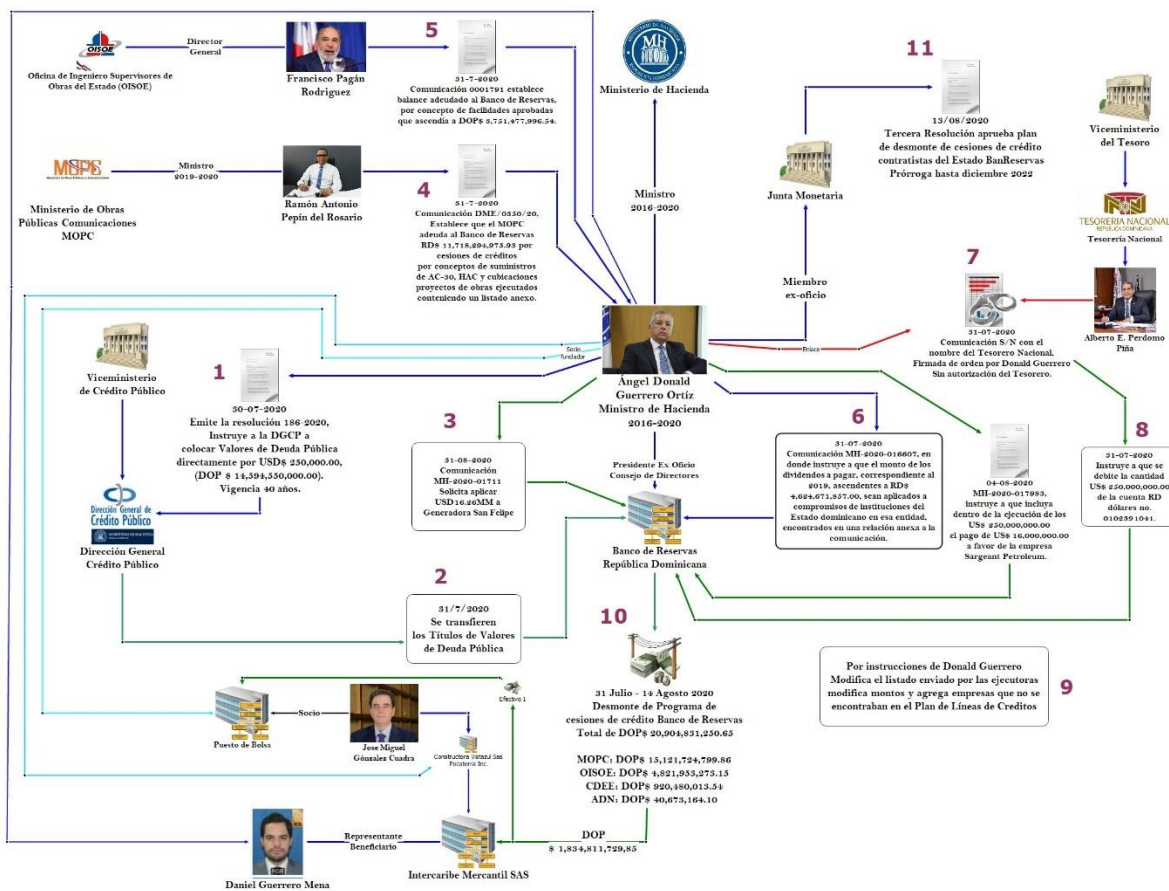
OISOE

Oficina de Ingeniero Supervisores de Obras del Estado (OISOE)

Director General

Francisco Pagán Rodriguez

5

31-7-2020
Comunicación 0001791 establece balance adeudado al Banco de Reservas, por concepto de facilidades aprobadas que ascendía a DOP$ 5,751,477,996.54.

MH

Ministerio de Hacienda

11

13/08/2020
Tercera Resolución aprueba plan de desmonte de cesiones de crédito contratistas del Estado BanReservas Prórroga hasta diciembre 2022

Viceministerio del Tesoro

TESORERIA NACIONAL
REPÚBLICA DOMINICANA

Tesorería Nacional

MOPC

Ministerio de Obras Públicas Comunicaciones MOPC

Ministro 2019-2020

Ramón Antonio Pepín del Rosario

4

31-7-2020
Comunicación DME/0350/20, Establece que el MOPC adeuda al Banco de Reservas RD$ 11,718,294,975.93 por cesiones de créditos por conceptos de suministros de AC-30, HAC y cubicaciones proyectos de obras ejecutados conteniendo un listado anexo.

Ministro 2016-2020

Junta Monetaria

Miembro ex-oficio

7

31-07-2020
Comunicación S/N con el nombre del Tesorero Nacional. Firmada de orden por Donald Guerrero Sin autorización del Tesorero.

Alberto E. Perdomo Piña

Enlace

Socio fundador

Viceministerio de Crédito Público

1

30-07-2020
Emite la resolución 186-2020, Instruye a la DGCP a colocar Valores de Deuda Pública directamente por USD$ 250,000.00, (DOP $ 14,594,550,000.00). Vigencia 40 años.

Ángel Donald Guerrero Ortíz
Ministro de Hacienda
2016-2020

3

31-08-2020
Comunicación MH-2020-01711
Solicita aplicar USD 16.26MM a Generadora San Felipe

6

31-07-2020
Comunicación MH-2020-016607, en donde instruye a que el monto de los dividendos a pagar, correspondiente al 2019, ascendentes a RD$ 4,624,671,357.00, sean aplicados a compromisos de instituciones del Estado dominicano en esa entidad, encontrados en una relación anexa a la comunicación.

04-08-2020
MH-2020-017983, instruye a que incluya dentro de la ejecución de los US$ 250,000,000.00 el pago de US$ 16,000,000.00 a favor de la empresa Sargeant Petroleum.

8

31-07-2020
Instruye a que se debite la cantidad US$ 250,000,000.00 de la cuenta RD dólares no. 0102391041.

Presidente Ex Oficio Consejo de Directores

Dirección General de Crédito Público

Dirección General Crédito Público

Banco de Reservas República Dominicana

2

31/7/2020
Se transfieren los Títulos de Valores de Deuda Pública

10

31 Julio - 14 Agosto 2020
Desmonte de Programa de cesiones de crédito Banco de Reservas
Total de DOP$ 20,904,831,250.65

MOPC: DOP$ 15,121,724,799.86
OISOE: DOP$ 4,821,953,273.15
CDEE: DOP$ 920,480,013.54
ADN: DOP$ 40,673,164.10

Por instrucciones de Donald Guerrero Modifica el listado enviado por las ejecutoras modifica montos y agrega empresas que no se encontraban en el Plan de Líneas de Creditos

9

Efectivo 1

Puesto de Bolsa

Socio

Jose Miguel Gónzalez Cuadra

Constructora Vistazul Sas Pocaterra Inc.

Daniel Guerrero Mena

Representante Beneficiario

Intercaribe Mercantil SAS

DOP
$ 1,834,811,729,85